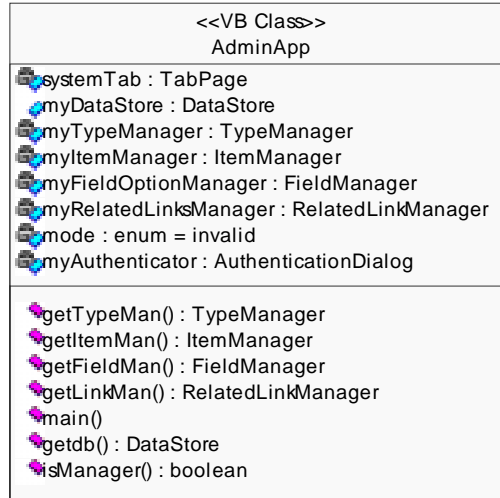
<<VB Class>>
AdminApp

systemTab : TabPage
myDataStore : DataStore
myTypeManager : TypeManager
myItemManager : ItemManager
myFieldOptionManager : FieldManager
myRelatedLinksManager : RelatedLinkManager
mode : enum = invalid
myAuthenticator : AuthenticationDialog

getTypeMan() : TypeManager
getItemMan() : ItemManager
getFieldMan() : FieldManager
getLinkMan() : RelatedLinkManager
main()
getdb() : DataStore
isManager() : boolean